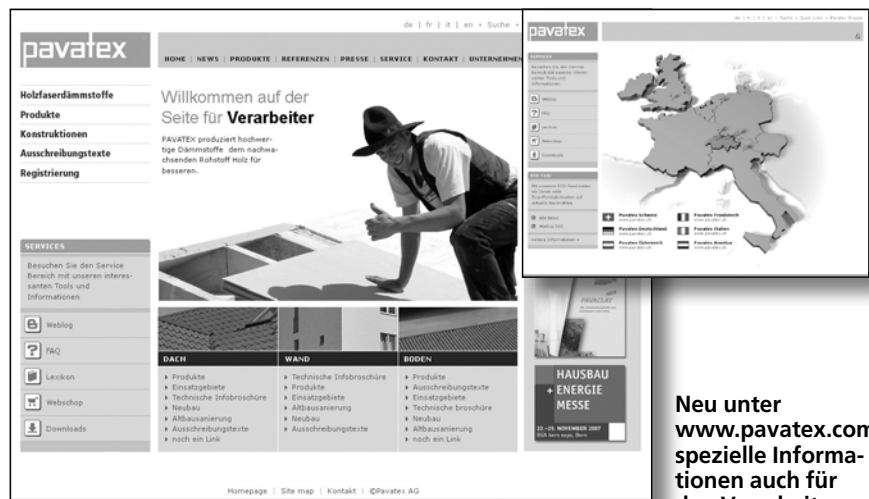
de | fr | it | en • Suche •

pavatex

HOME | NEWS | PRODUKTE | REFERENZEN | PRESSE | SERVICE | KONTAKT | UNTERNEHMEN

Holzfaserdämmstoffe
Produkte
Konstruktionen
Ausschreibungstexte
Registrierung

Willkommen auf der Seite für Verarbeiter

PAVATEX produziert hochwertige Dämmstoffe dem nachwachsenden Rohstoff Holz für besseren.

SERVICES

Besuchen Sie den Service Bereich mit unseren interessanten Tools und Informationen

Weblog
FAQ
Lexikon
Webshop
Downloads

DACH
• Produkte
• Einsatzgebiete
• Technische Infobroschüre
• Neubau
• Altbausanierung
• Ausschreibungstexte
• noch ein Link

WAND
• Technische Infobroschüre
• Produkte
• Einsatzgebiete
• Altbausanierung
• Neubau
• Ausschreibungstexte

BODEN
• Produkte
• Ausschreibungstexte
• Einsatzgebiete
• Technische broschüre
• Neubau
• Altbausanierung
• noch ein Link

HAUSBAU + ENERGIE MESSE

Homepage | Site map | Kontakt | ©Pavatex AG

pavatex

SERVICES

Weblog
FAQ
Lexikon
Webshop
Downloads

Pavatex Schweiz
Pavatex Frankreich
Pavatex Deutschland
Pavatex Italien
Pavatex Österreich
Pavatex Benelux

Neu unter www.pavatex.com spezielle Informationen auch für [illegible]